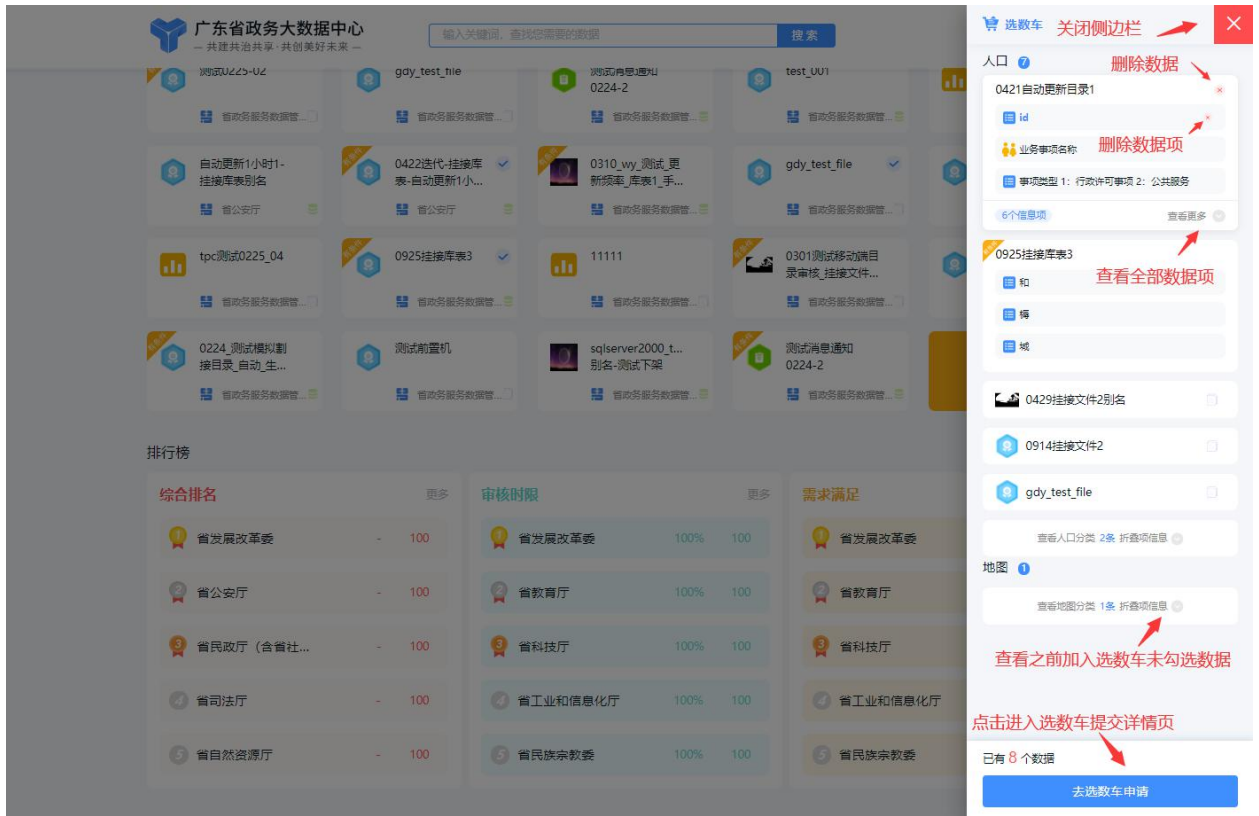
广东省政务大数据中心
— 共建共治共享 · 共创美好未来 —
输入关键词，查找您需要的数据
搜索

测试0225-02
省政务服务数据管...
gdy_test_file
省政务服务数据管...
测试消息通知0224-2
省政务服务数据管...
test_001
省政务服务数据管...

自动更新1小时1-挂接库表别名
省公安厅
0422迭代-挂接库表-自动更新1小...
省公安厅
0310_wy_测试_更新频率_库表1_手...
省政务服务数据管...
gdy_test_file
省政务服务数据管...

tpc测试0225_04
省政务服务数据管...
0925挂接库表3
省政务服务数据管...
11111
省政务服务数据管...
0301测试移动端目录审核_挂接文件...
省政务服务数据管...

0224_测试模拟割接目录_自动_生...
省政务服务数据管...
测试前置机
省政务服务数据管...
sqlserver2000_t...别名-测试下架
省政务服务数据管...
测试消息通知0224-2
省政务服务数据管...

排行榜

| 综合排名 | | 更多 |
|---|---|---|
| 省发展改革委 | - | 100 |
| 省公安厅 | - | 100 |
| 省民政厅（含省社... | - | 100 |
| 省司法厅 | - | 100 |
| 省自然资源厅 | - | 100 |

| 审核时限 | | 更多 |
|---|---|---|
| 省发展改革委 | 100% | 100 |
| 省教育厅 | 100% | 100 |
| 省科技厅 | 100% | 100 |
| 省工业和信息化厅 | 100% | 100 |
| 省民族宗教委 | 100% | 100 |

需求满足
省发展改革委
省教育厅
省科技厅
省工业和信息化厅
省民族宗教委

选数车
关闭侧边栏
人口 7
删除数据
0421自动更新目录1
id
删除数据项
业务事项名称
事项类型 1：行政许可事项 2：公共服务
6个信息项
查看更多
0925挂接库表3
查看全部数据项
和
镈
城
0429挂接文件2别名
0914挂接文件2
gdy_test_file
查看人口分类 2条 折叠项信息
地图 1
查看地图分类 1条 折叠项信息
查看之前加入选数车未勾选数据
点击进入选数车提交详情页
已有 8 个数据
去选数车申请